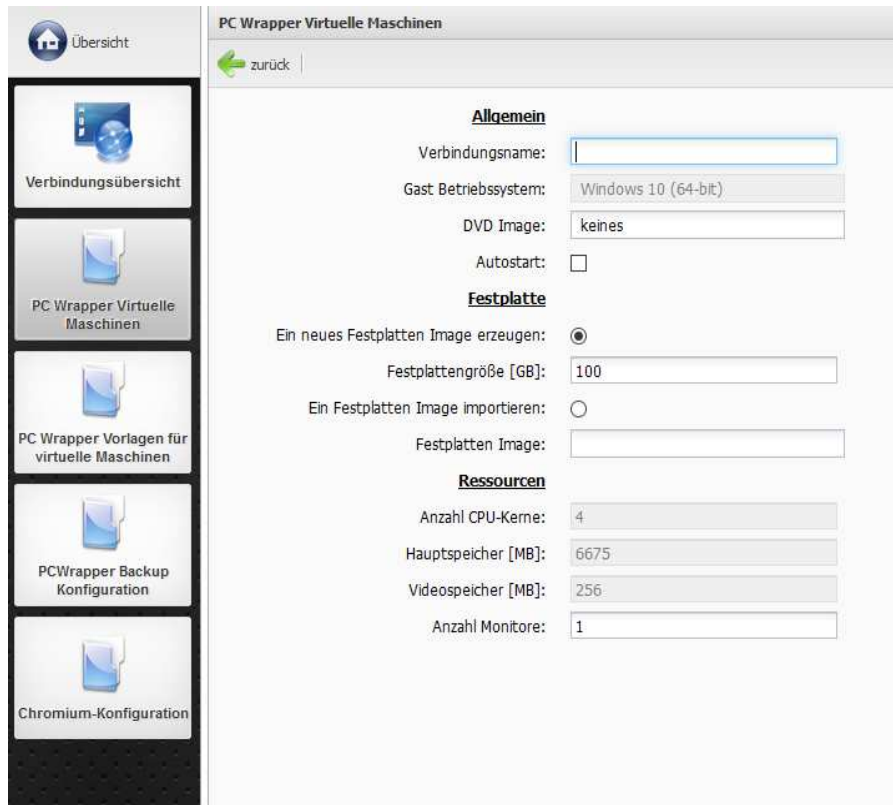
Übersicht

Verbindungsübersicht

PC Wrapper Virtuelle Maschinen

PC Wrapper Vorlagen für virtuelle Maschinen

PCWrapper Backup Konfiguration

Chromium-Konfiguration

PC Wrapper Virtuelle Maschinen

zurück

Allgemein

Verbindungsname:

Gast Betriebssystem: Windows 10 (64-bit)

DVD Image: keines

Autostart:

Festplatte

Ein neues Festplatten Image erzeugen:

Festplattengröße [GB]: 100

Ein Festplatten Image importieren:

Festplatten Image:

Ressourcen

Anzahl CPU-Kerne: 4

Hauptspeicher [MB]: 6675

Videospeicher [MB]: 256

Anzahl Monitore: 1